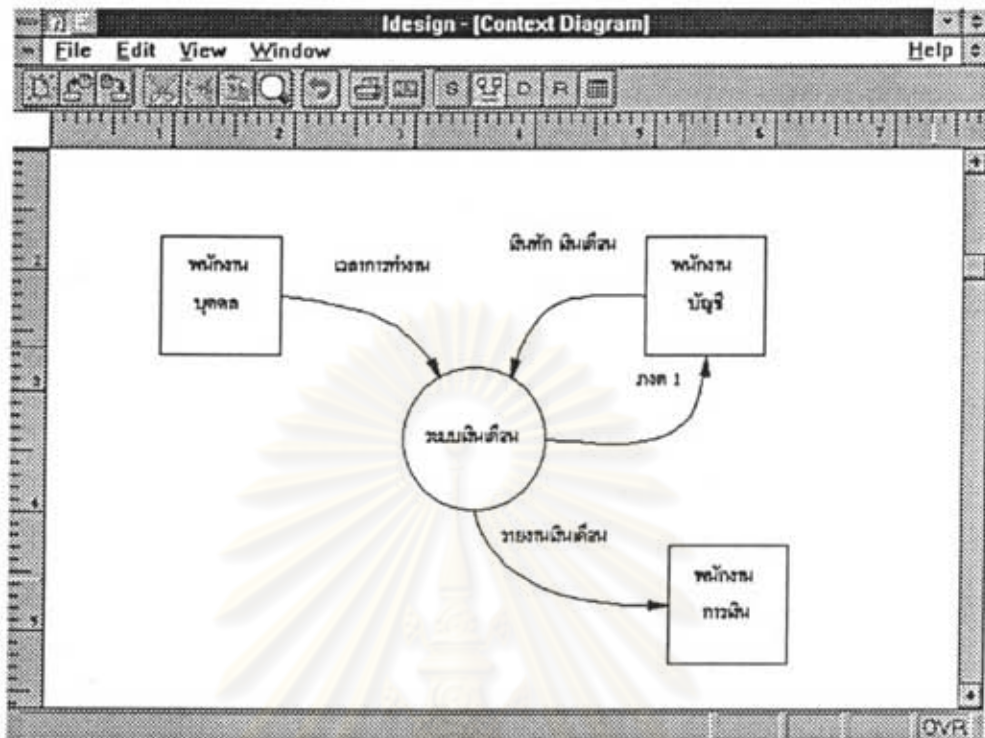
Idesign - [Context Diagram]
File Edit View Window Help

S D R

1 2 3 4 5 6 7

1 2 3 4 5

พนักงาน บุคคล

เวลาการทำงาน

เงินหัก เงินเดือน

พนักงาน บัญชี

ภงด 1

ระบบเงินเดือน

รายงานเงินเดือน

พนักงาน การเงิน

OVR